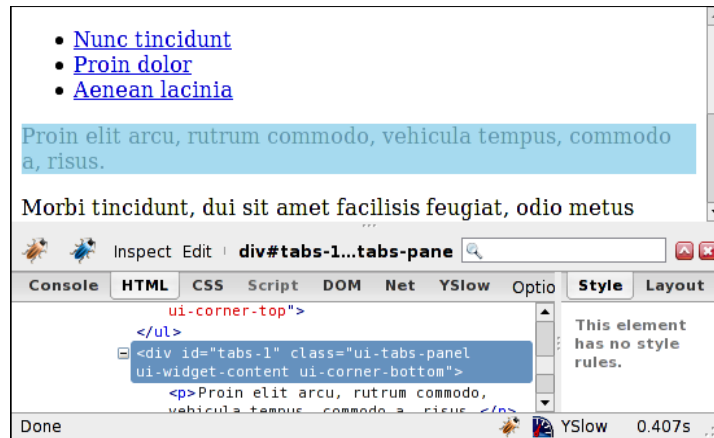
- Nunc tincidunt
- Proin dolor
- Aenean lacinia

Proin elit arcu, rutrum commodo, vehicula tempus, commodo a, risus.

Morbi tincidunt, dui sit amet facilisis feugiat, odio metus

Inspect Edit div#tabs-1...tabs-pane

Console HTML CSS Script DOM Net YSlow Optio Style Layout

ui-corner-top">
</ul>
<div id="tabs-1" class="ui-tabs-panel ui-widget-content ui-corner-bottom">
<p>Proin elit arcu, rutrum commodo, vehicula tempus, commodo a, risus.</p>

This element has no style rules.

Done YSlow 0.407s